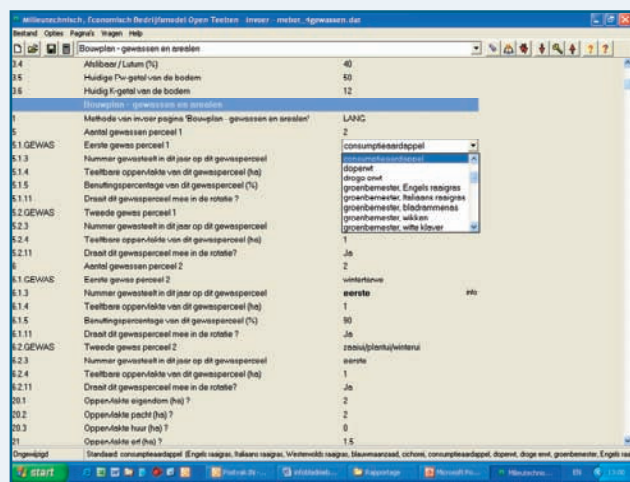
Milieutechnisch, Economisch Bedrijfsmodel Open Teelten - Invoer - mebot_4gewassen.dat

Bestand Opties Pagina's Vragen Help

Bouwplan - gewassen en arealen

| | | |
|---|---|---|
| 3.4 | Afslibbaar / Lutum (%) | 40 |
| 3.5 | Huidige Pw-getal van de bodem | 50 |
| 3.6 | Huidig K-getal van de bodem | 12 |
| | Bouwplan - gewassen en arealen | |
| 4 | Methode van invoer pagina 'Bouwplan - gewassen en arealen' | LANG |
| 5 | Aantal gewassen perceel 1 | 2 |
| 5.1.GEWAS | Eerste gewas perceel 1 | consumptieaardappel |
| 5.1.3 | Nummer gewasteelt in dit jaar op dit gewasperceel | consumptieaardappel |
| 5.1.4 | Teeltbare oppervlakte van dit gewasperceel (ha) | doperwt |
| 5.1.5 | Benuttingspercentage van dit gewasperceel (%) | droge erwt |
| 5.1.11 | Draait dit gewasperceel mee in de rotatie ? | groenbemester, Engels raaigras |
| 5.2.GEWAS | Tweede gewas perceel 1 | groenbemester, Italiaans raaigras |
| 5.2.3 | Nummer gewasteelt in dit jaar op dit gewasperceel | groenbemester, bladrammenas |
| 5.2.4 | Teeltbare oppervlakte van dit gewasperceel (ha) | groenbemester, wikken |
| 5.2.11 | Draait dit gewasperceel mee in de rotatie? | groenbemester, witte klaver |
| 6 | Aantal gewassen perceel 2 | 1 |
| 6.1.GEWAS | Eerste gewas perceel 2 | Ja |
| 6.1.3 | Nummer gewasteelt in dit jaar op dit gewasperceel | 2 |
| 6.1.4 | Teeltbare oppervlakte van dit gewasperceel (ha) | wintertarwe |
| 6.1.5 | Benuttingspercentage van dit gewasperceel (%) | eerste info |
| 6.1.11 | Draait dit gewasperceel mee in de rotatie ? | 1 |
| 6.2.GEWAS | Tweede gewas perceel 2 | 90 |
| 6.2.3 | Nummer gewasteelt in dit jaar op dit gewasperceel | Ja |
| 6.2.4 | Teeltbare oppervlakte van dit gewasperceel (ha) | zaaiui/plantui/winterui |
| 6.2.11 | Draait dit gewasperceel mee in de rotatie? | eerste |
| 20.1 | Oppervlakte eigendom (ha) ? | 1 |
| 20.2 | Oppervlakte pacht (ha) ? | Ja |
| 20.3 | Oppervlakte huur (ha) ? | 2 |
| 21 | Oppervlakte erf (ha) ? | 2 |
| | | 0 |
| | | 1.5 |

Ongewijzigd | Standaard: consumptieaardappel (Engels raaigras, Italiaans raaigras, Westerwolds raaigras, blauwmaanzaad, cichorei, consumptieaardappel, doperwt, droge erwt, groenbemester, Engels raa

start | Postvak IN - ... | infoblad ... | Rapportage | Microsoft Po... | Milieutechnis... | EN | 13:00